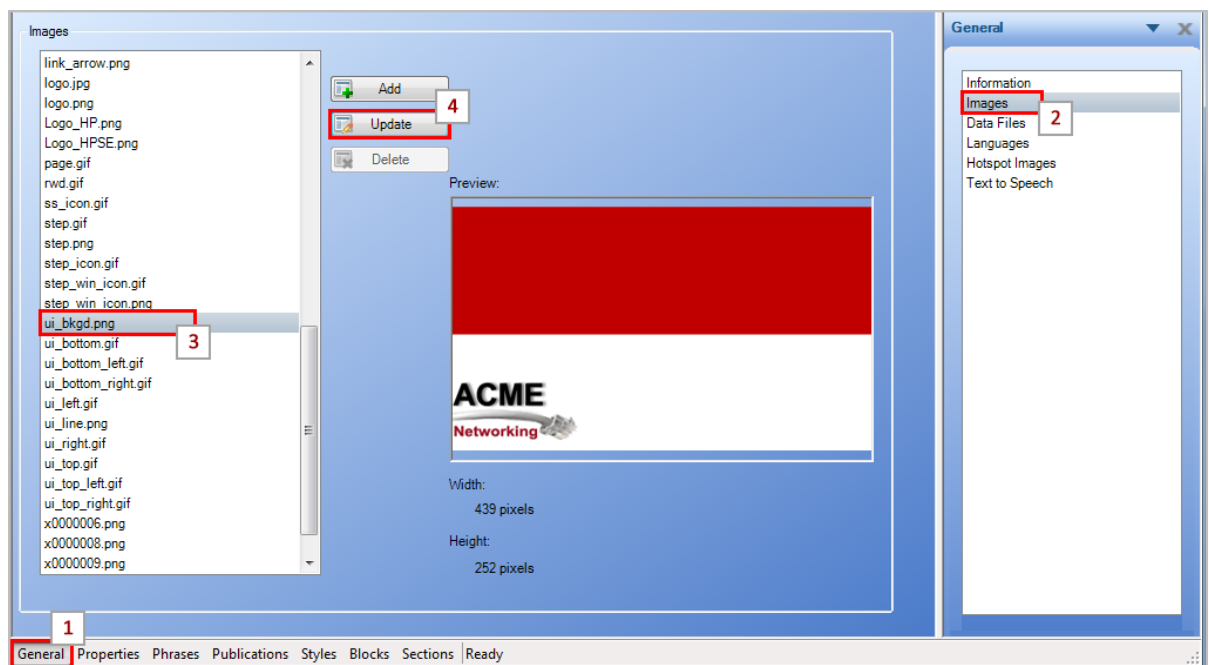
Images

link_arrow.png
logo.jpg
logo.png
Logo_HP.png
Logo_HPSE.png
page.gif
rwd.gif
ss_icon.gif
step.gif
step.png
step_icon.gif
step_win_icon.gif
step_win_icon.png
ui_bkgd.png
ui_bottom.gif
ui_bottom_left.gif
ui_bottom_right.gif
ui_left.gif
ui_line.png
ui_right.gif
ui_top.gif
ui_top_left.gif
ui_top_right.gif
x0000006.png
x0000008.png
x0000009.png

3

Add
Update
4
Delete

Preview:

ACME
Networking

Width:
439 pixels
Height:
252 pixels

General

Information
Images
2
Data Files
Languages
Hotspot Images
Text to Speech

1
General Properties Phrases Publications Styles Blocks Sections Ready